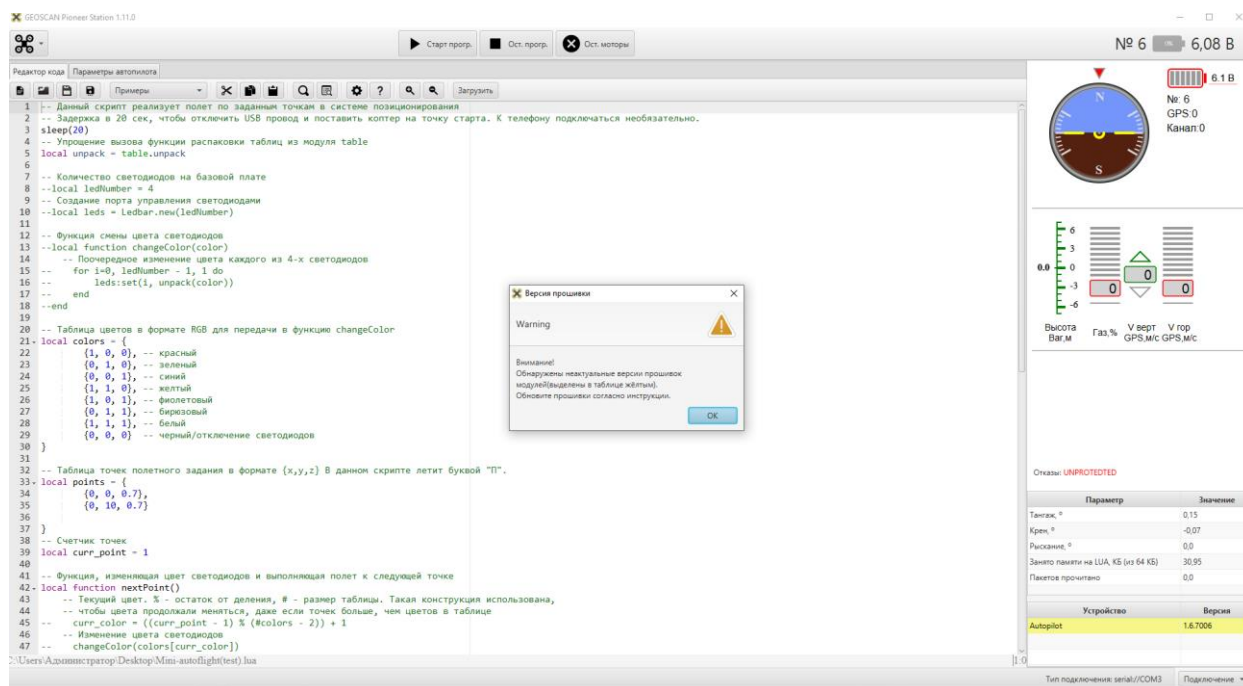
GEOSCAN Pioneer Station 1.11.0

Старт прогр. Ост. прогр. Ост. моторы

№ 6 6,08 В

Редактор кода Параметры автопилота

Примеры Загрузить

1 -- Данный скрипт реализует полет по заданным точкам в системе позиционирования
2 -- Задержка в 20 сек, чтобы отключить USB провод и поставить коптер на точку старта. К телефону подключаться необязательно.
3 sleep(20)
4 -- Упрощение вызова функции распаковки таблиц из модуля table
5 local unpack = table.unpack
6
7 -- Количество светодиодов на базовой плате
8 --local ledNumber = 4
9 -- Создание порта управления светодиодами
10 --local leds = Ledbar.new(ledNumber)
11
12 -- Функция смены цвета светодиодов
13 --local function changeColor(color)
14 -- Поочередное изменение цвета каждого из 4-х светодиодов
15 -- for i=0, ledNumber - 1, 1 do
16 -- leds:set(i, unpack(color))
17 -- end
18 --end
19
20 -- Таблица цветов в формате RGB для передачи в функцию changeColor
21 local colors = {
22 {1, 0, 0}, -- красный
23 {0, 1, 0}, -- зеленый
24 {0, 0, 1}, -- синий
25 {1, 1, 0}, -- желтый
26 {1, 0, 1}, -- фиолетовый
27 {0, 1, 1}, -- бирюзовый
28 {1, 1, 1}, -- белый
29 {0, 0, 0} -- черный/отключение светодиодов
30 }
31
32 -- Таблица точек полетного задания в формате {x,y,z} В данном скрипте летит буквой "П".
33 local points = {
34 {0, 0, 0.7},
35 {0, 10, 0.7}
36
37 }
38 -- Счетчик точек
39 local curr_point = 1
40
41 -- Функция, изменяющая цвет светодиодов и выполняющая полет к следующей точке
42 local function nextPoint()
43 -- Текущий цвет. % - остаток от деления, # - размер таблицы. Такая конструкция использована,
44 -- чтобы цвета продолжали меняться, даже если точек больше, чем цветов в таблице
45 -- curr_color = ((curr_point - 1) % (#colors - 2)) + 1
46 -- Изменение цвета светодиодов
47 -- changeColor(colors[curr_color])

C:\Users\Администратор\Desktop\Mini-autoflight(test).lua

Версия прошивки

Warning

Внимание!
Обнаружены неактуальные версии прошивок модулей(выделены в таблице жёлтым).
Обновите прошивки согласно инструкции.

OK

6.1 В
№: 6
GPS:0
Канал:0

N
S

6
3
0.0 0
-3
-6

0
0
0

Высота Ваг,м
Газ,%
V верт GPS,м/с
V гор GPS,м/с

Отказы: UNPROTECTED

| Параметр | Значение |
|---|---|
| Тангаж, ° | 0,15 |
| Крен, ° | -0,07 |
| Рыскание, ° | 0,0 |
| Занято памяти на LUA, КБ (из 64 КБ) | 30,95 |
| Пакетов прочитано | 0,0 |

| Устройство | Версия |
|---|---|
| Autopilot | 1.6.7006 |

Тип подключения: serial://COM3
Подключение